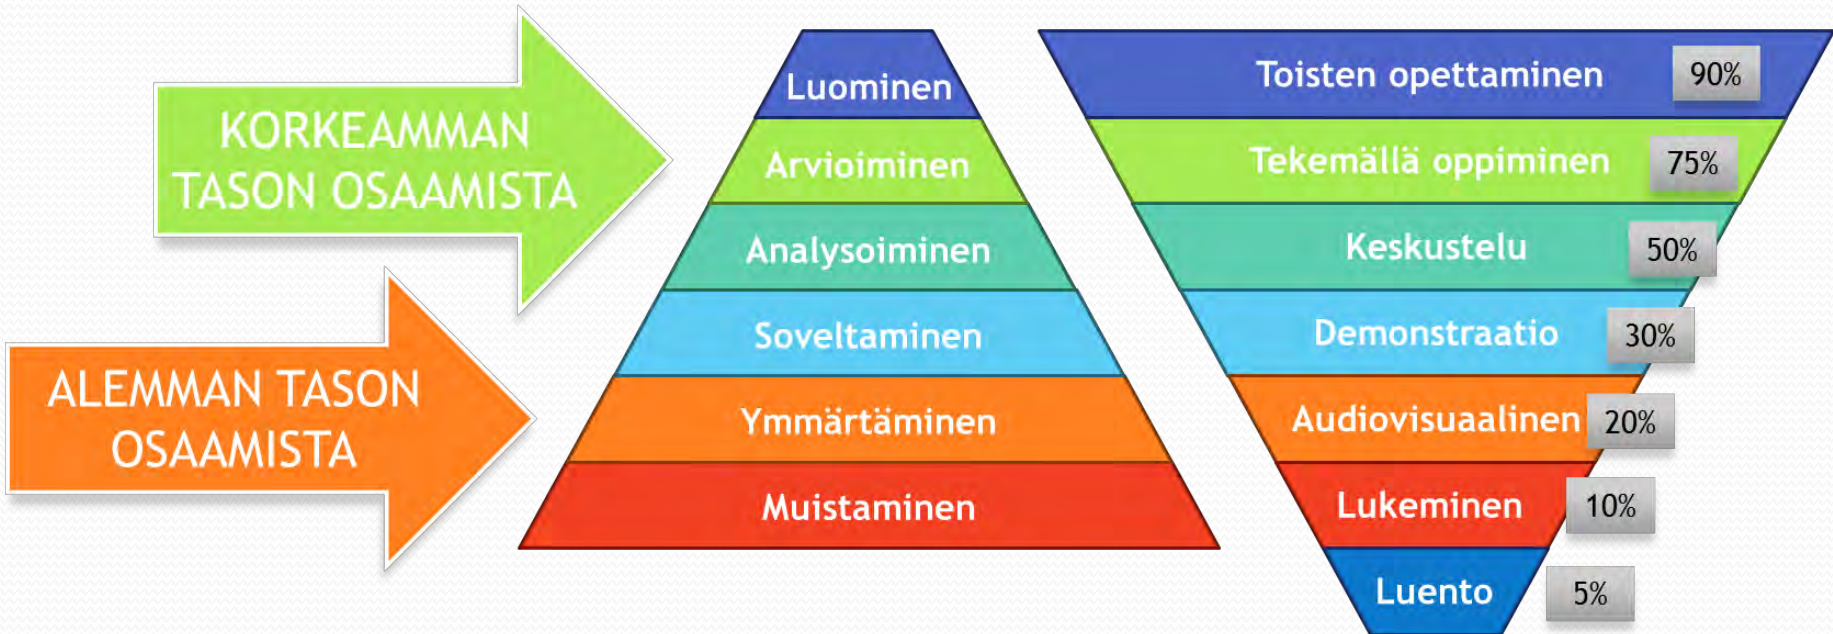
KORKEAMMAN TASON OSAAMISTA

ALEMMAN TASON OSAAMISTA

Luominen
Arvioiminen
Analysoiminen
Soveltaminen
Ymmärtäminen
Muistaminen

Toisten opettaminen 90%
Tekemällä oppiminen 75%
Keskustelu 50%
Demonstraatio 30%
Audiovisuaalinen 20%
Lukeminen 10%
Luento 5%